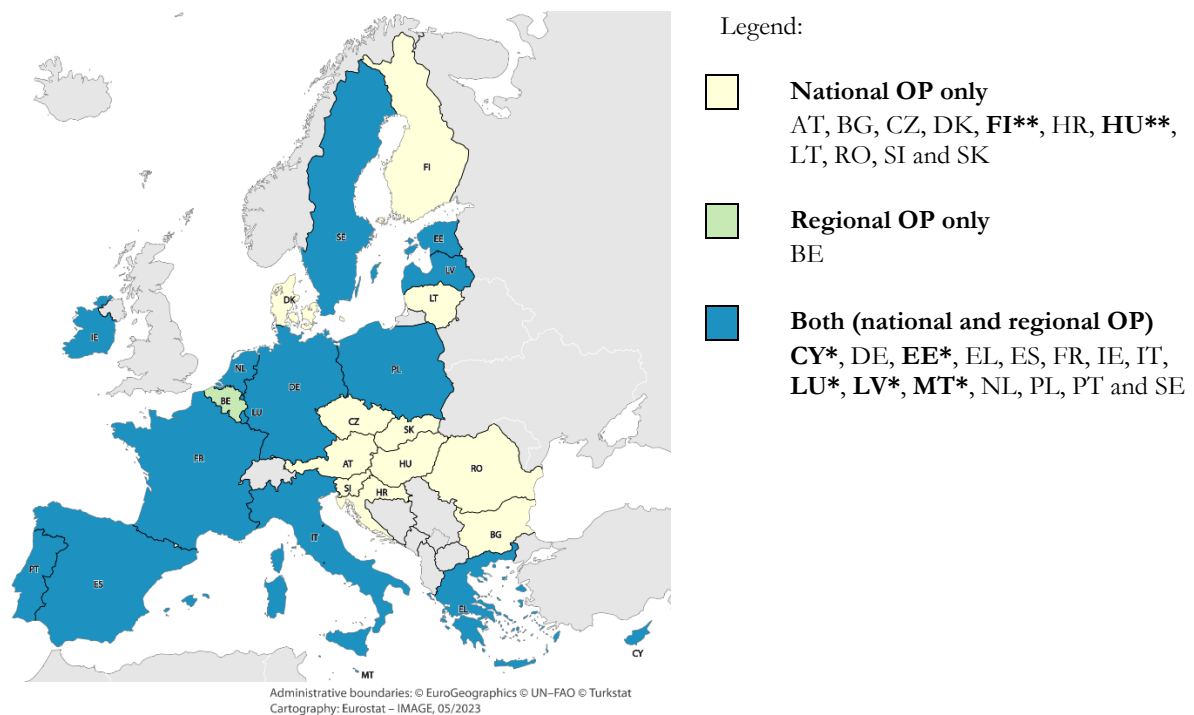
FI

SE

EE

LV

LT

DK

IE

NL

DE

PL

BE

LU

CZ

SK

FR

AT

HU

RO

SI

HR

BG

IT

PT

ES

EL

MT

CY

Administrative boundaries: © EuroGeographics © UN–FAO © Turkstat
Cartography: Eurostat – IMAGE, 05/2023

Legend:

**National OP only**
AT, BG, CZ, DK, **FI\*\***, HR, **HU\*\***, LT, RO, SI and SK

**Regional OP only**
BE

**Both (national and regional OP)**
**CY\***, DE, **EE\***, EL, ES, FR, IE, IT, **LU\***, **LV\***, **MT\***, NL, PL, PT and SE